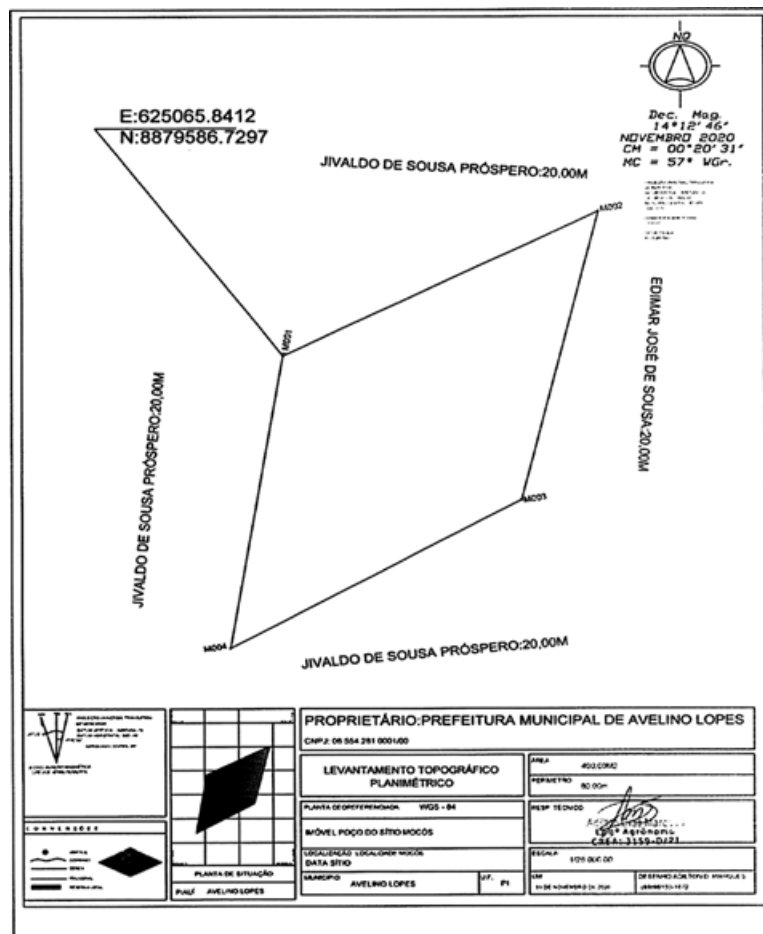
NQ

Dec. Mag.
14°12' 46"
NOVEMBRO 2020
CM = 00°20' 31"
MC = 57° WGr.

E:625065.8412
N:8879586.7297

JIVALDO DE SOUSA PRÓSPERO:20,00M

M002

M001

EDIMAR JOSÉ DE SOUSA:20,00M

JIVALDO DE SOUSA PRÓSPERO:20,00M

M003

M004

JIVALDO DE SOUSA PRÓSPERO:20,00M

CONVENÇÕES

PLANTA DE SITUAÇÃO

PIAUÍ AVELINO LOPES

PROPRIETÁRIO:PREFEITURA MUNICIPAL DE AVELINO LOPES

CNPJ: 06.554.261.0001/00

LEVANTAMENTO TOPOGRÁFICO PLANIMÉTRICO

ÁREA 400,00M2

PERÍMETRO 80,00M

PLANTA GEORREFERENCIADA WGS - 84

RESP. TÉCNICO

IMÓVEL POÇO DO SÍTIO MOCÓS

Eng° Agrônomo
CREA: 3159-D/PI

LOCALIZAÇÃO LOCALIDADE MOCÓS
DATA SÍTIO

ESCALA 1/25.000,00

MUNICÍPIO AVELINO LOPES

UF PI

DATA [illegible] DE NOVEMBRO DE 2020

DESENHO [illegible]